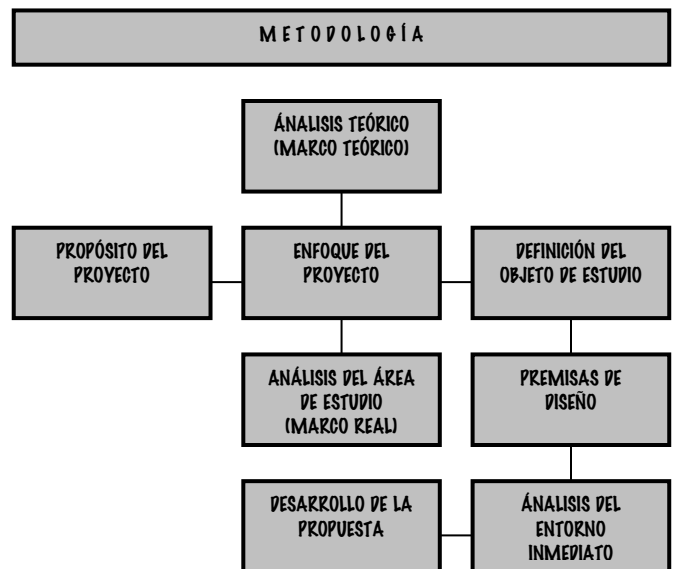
METODOLOGÍA

ÁNALISIS TEÓRICO (MARCO TEÓRICO)

PROPÓSITO DEL PROYECTO

ENFOQUE DEL PROYECTO

DEFINICIÓN DEL OBJETO DE ESTUDIO

ANÁLISIS DEL ÁREA DE ESTUDIO (MARCO REAL)

PREMISAS DE DISEÑO

DESARROLLO DE LA PROPUESTA

ÁNALISIS DEL ENTORNO INMEDIATO